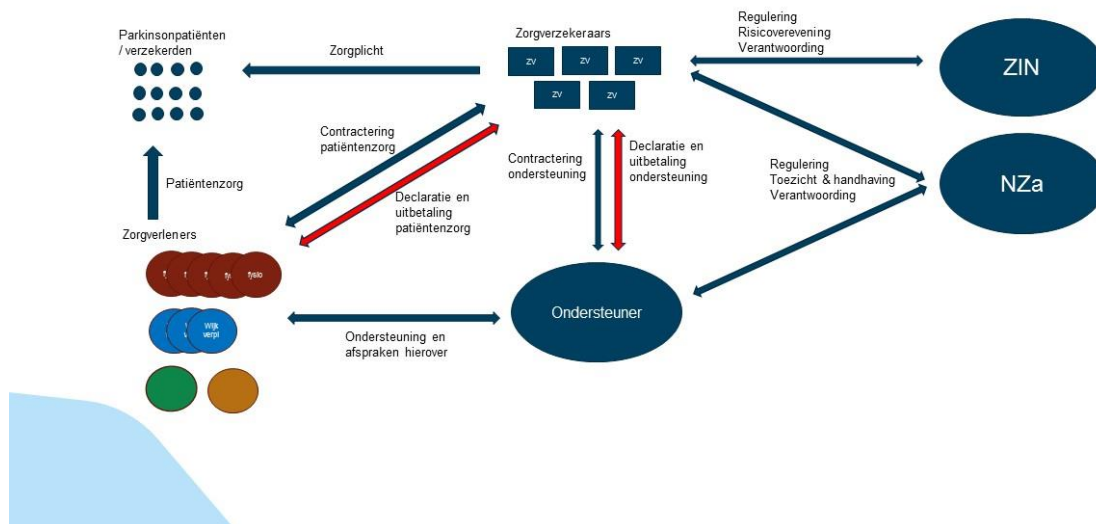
Parkinsonpatiënten / verzekerden

Zorgplicht

Zorgverzekeraars

ZV ZV ZV
ZV ZV

Regulering
Risicoverevening
Verantwoording

ZIN

Contractering patiëntenzorg

Declaratie en uitbetaling patiëntenzorg

Contractering ondersteuning

Declaratie en uitbetaling ondersteuning

Regulering
Toezicht & handhaving
Verantwoording

NZa

Patiëntenzorg

Zorgverleners

f f f fy fysio

Wijk verpl

Ondersteuning en afspraken hierover

Ondersteuner